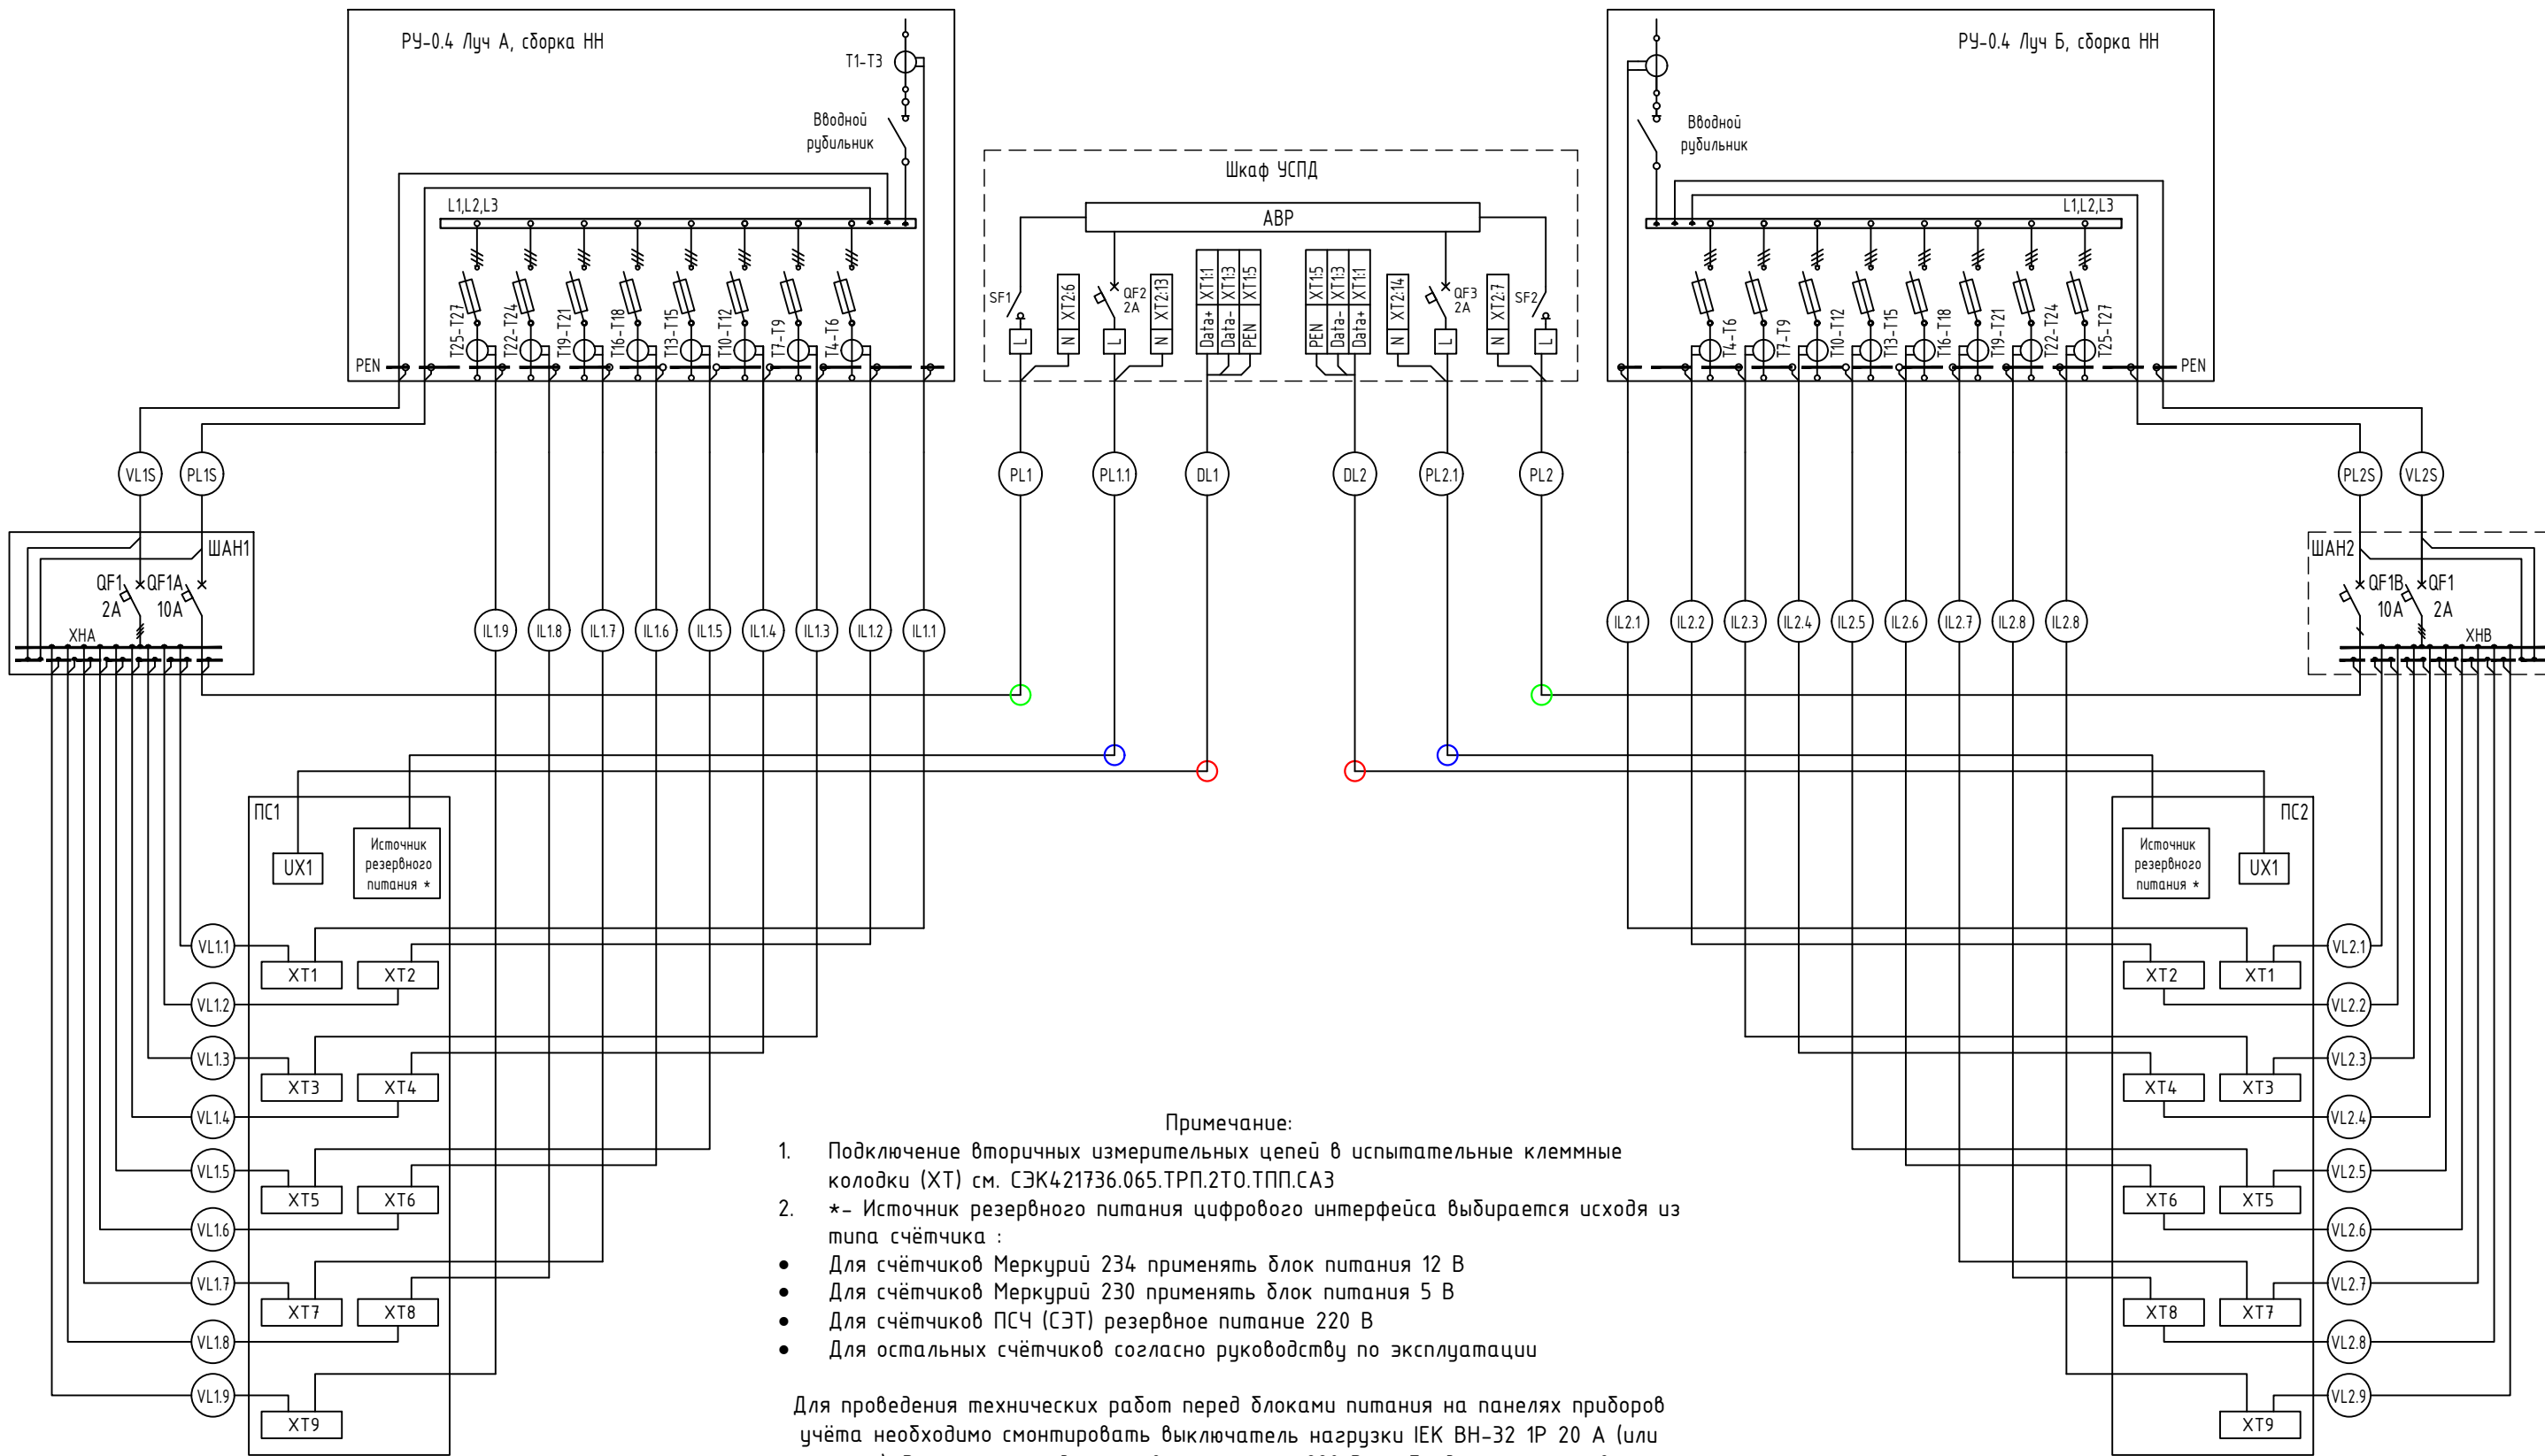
РУ-0.4 Луч А, сборка НН

Т1-Т3

Вводной рубильник

L1,L2,L3

T25-T27 T22-T24 T19-T21 T16-T18 T13-T15 T10-T12 T7-T9 T4-T6

PEN

Шкаф УСПД

АВР

SF1 XT2:6 QF2 2A XT2:13 XT1:1 XT1:3 XT1:5 Data+ Data- PEN

XT1:5 XT1:3 XT1:1 PEN Data- Data+ XT2:14 QF3 2A XT2:7 SF2

L N L N N L N L

РУ-0.4 Луч Б, сборка НН

Вводной рубильник

L1,L2,L3

T4-T6 T7-T9 T10-T12 T13-T15 T16-T18 T19-T21 T22-T24 T25-T27

PEN

VL1S PL1S

PL1 PL1.1 DL1 DL2 PL2.1 PL2

PL2S VL2S

ШАН1

QF1 2A QF1A 10A

XHA

IL1.9 IL1.8 IL1.7 IL1.6 IL1.5 IL1.4 IL1.3 IL1.2 IL1.1

IL2.1 IL2.2 IL2.3 IL2.4 IL2.5 IL2.6 IL2.7 IL2.8 IL2.8

ШАН2

QF1B 10A QF1 2A

XHB

ПС1

UX1

Источник резервного питания *

ПС2

Источник резервного питания *

UX1

VL1.1 XT1 XT2
VL1.2
VL1.3 XT3 XT4
VL1.4
VL1.5 XT5 XT6
VL1.6
VL1.7 XT7 XT8
VL1.8
VL1.9 XT9

VL2.1 XT2 XT1
VL2.2
VL2.3 XT4 XT3
VL2.4
VL2.5 XT6 XT5
VL2.6
VL2.7 XT8 XT7
VL2.8
VL2.9 XT9

Примечание:
1. Подключение вторичных измерительных цепей в испытательные клеммные колодки (ХТ) см. СЭК421736.065.ТРП.2ТО.ТПП.СА3
2. *- Источник резервного питания цифрового интерфейса выбирается исходя из типа счётчика :
• Для счётчиков Меркурий 234 применять блок питания 12 В
• Для счётчиков Меркурий 230 применять блок питания 5 В
• Для счётчиков ПСЧ (СЭТ) резервное питание 220 В
• Для остальных счётчиков согласно руководству по эксплуатации

Для проведения технических работ перед блоками питания на панелях приборов учёта необходимо смонтировать выключатель нагрузки IEK ВН-32 1Р 20 А (или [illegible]